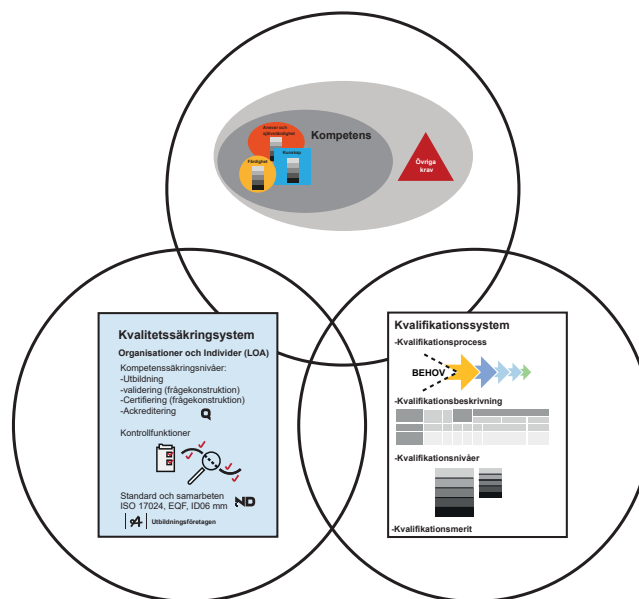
Ansvar och självständighet

Färdighet

Kunskap

Kompetens

Övriga krav

Kvalitetssäkringsystem

Organisationer och Individer (LOA)

Kompetenssäkringsnivåer:
-Utbildning
-validering (frågekonstruktion)
-Certifiering (frågekonstruktion)
-Ackreditering

Q

Kontrollfunktioner

Standard och samarbeten
ISO 17024, EQF, ID06 mm

ND

Utbildningsföretagen

Kvalifikationssystem

-Kvalifikationsprocess

BEHOV

-Kvalifikationsbeskrivning

-Kvalifikationsnivåer

-Kvalifikationsmerit